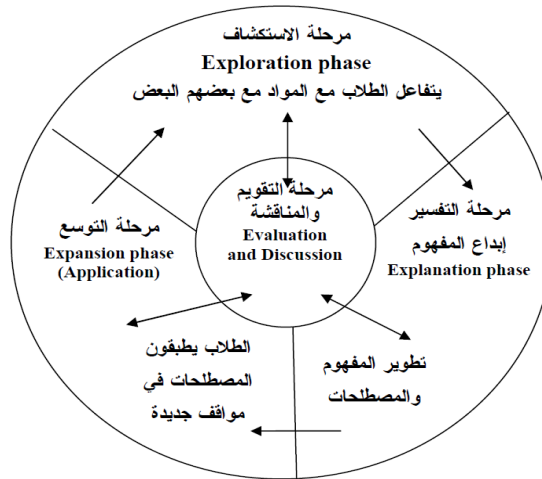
مرحلة الاستكشاف
Exploration phase
يتفاعل الطلاب مع المواد مع بعضهم البعض

مرحلة التقويم والمناقشة
Evaluation and Discussion

مرحلة التوسع
Expansion phase (Application)

مرحلة التفسير
إبداع المفهوم
Explanation phase

الطلاب يطبقون المصطلحات في مواقف جديدة

تطوير المفهوم والمصطلحات